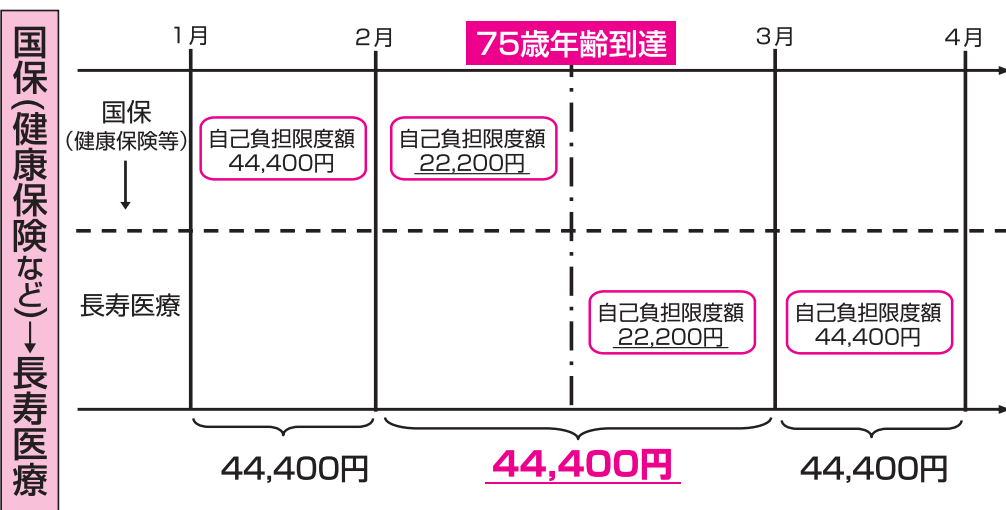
国保（健康保険など）→長寿医療

1月　2月　75歳年齢到達　3月　4月

国保
（健康保険等）
↓

長寿医療

自己負担限度額
44,400円

自己負担限度額
22,200円

自己負担限度額
22,200円

自己負担限度額
44,400円

44,400円　44,400円　44,400円